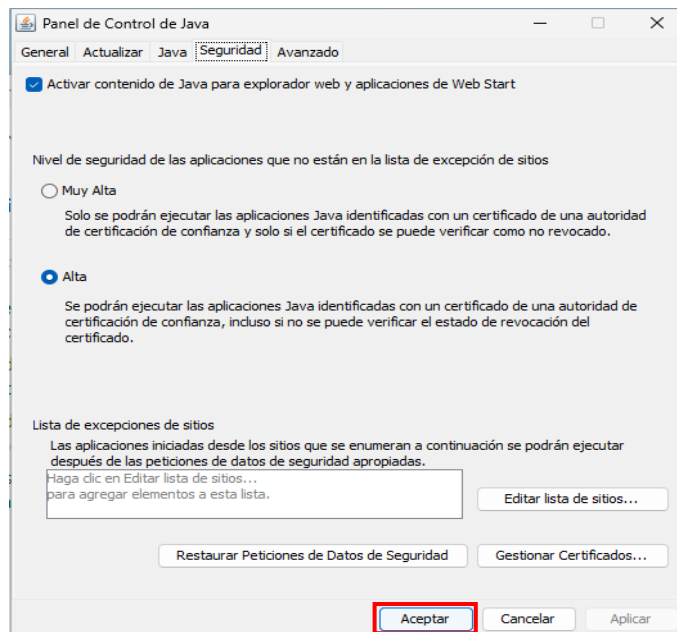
Panel de Control de Java

General Actualizar Java Seguridad Avanzado

Activar contenido de Java para explorador web y aplicaciones de Web Start

Nivel de seguridad de las aplicaciones que no están en la lista de excepción de sitios

Muy Alta

Solo se podrán ejecutar las aplicaciones Java identificadas con un certificado de una autoridad de certificación de confianza y solo si el certificado se puede verificar como no revocado.

Alta

Se podrán ejecutar las aplicaciones Java identificadas con un certificado de una autoridad de certificación de confianza, incluso si no se puede verificar el estado de revocación del certificado.

Lista de excepciones de sitios

Las aplicaciones iniciadas desde los sitios que se enumeran a continuación se podrán ejecutar después de las peticiones de datos de seguridad apropiadas.

Haga clic en Editar lista de sitios...
para agregar elementos a esta lista.

Editar lista de sitios...

Restaurar Peticiones de Datos de Seguridad

Gestionar Certificados...

Aceptar Cancelar Aplicar